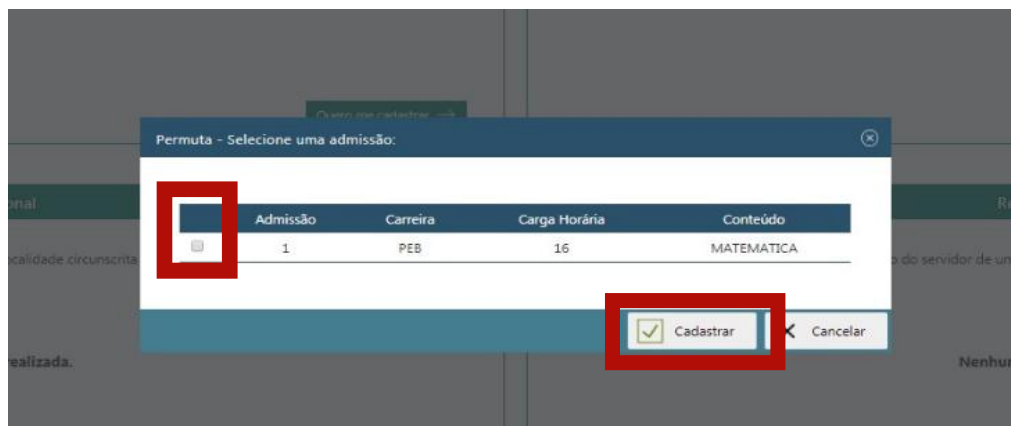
Quero me cadastrar →

onal

calidade circunscrita

realizada.

Permuta - Selecione uma admissão:

| | Admissão | Carreira | Carga Horária | Conteúdo |
|---|---|---|---|---|
| | 1 | PEB | 16 | MATEMATICA |

Cadastrar

Cancelar

Re

o do servidor de u

Nenhu